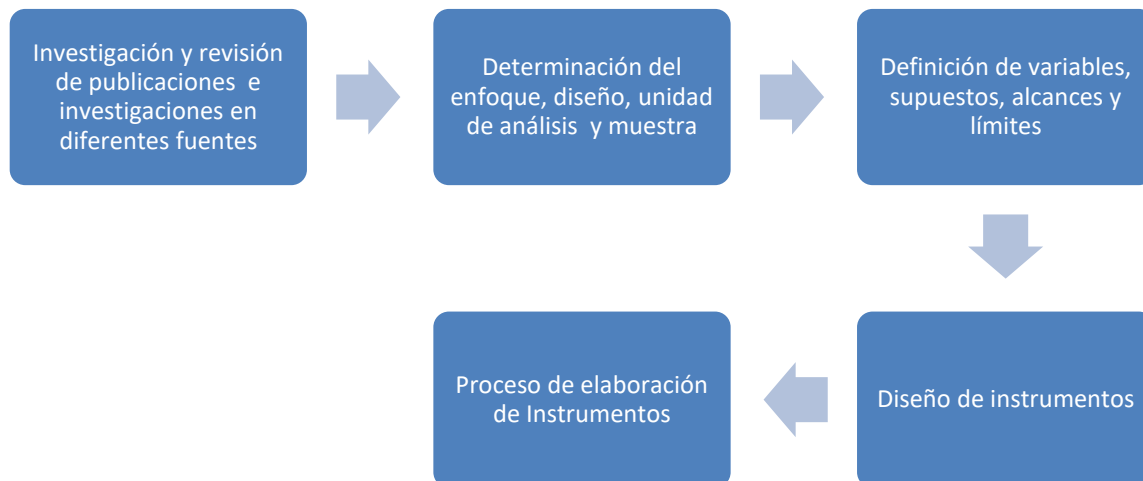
Investigación y revisión de publicaciones e investigaciones en diferentes fuentes

Determinación del enfoque, diseño, unidad de análisis y muestra

Definición de variables, supuestos, alcances y límites

Diseño de instrumentos

Proceso de elaboración de Instrumentos